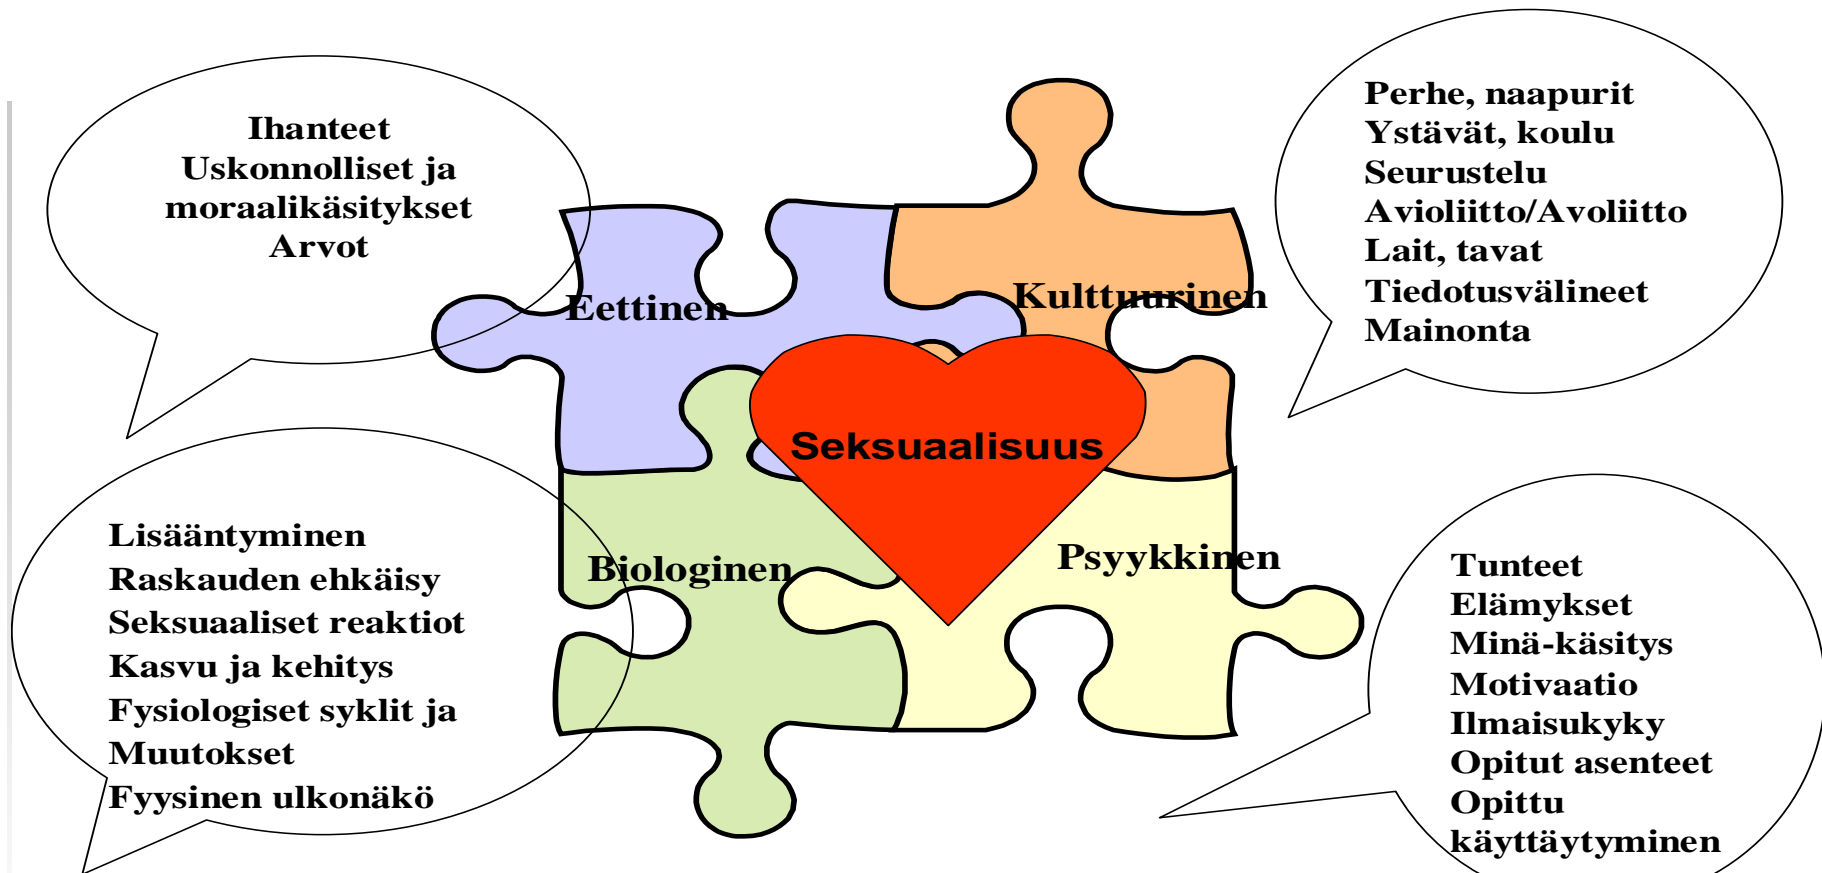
Ihanteet
Uskonnolliset ja moraalikäsitykset
Arvot

Perhe, naapurit
Ystävät, koulu
Seurustelu
Avioliitto/Avoliitto
Lait, tavat
Tiedotusvälineet
Mainonta

Eettinen

Kulttuurinen

Seksuaalisuus

Biologinen

Psyykkinen

Lisääntyminen
Raskauden ehkäisy
Seksuaaliset reaktiot
Kasvu ja kehitys
Fysiologiset syklit ja
Muutokset
Fyysinen ulkonäkö

Tunteet
Elämykset
Minä-käsitys
Motivaatio
Ilmaisukyky
Opitut asenteet
Opittu käyttäytyminen